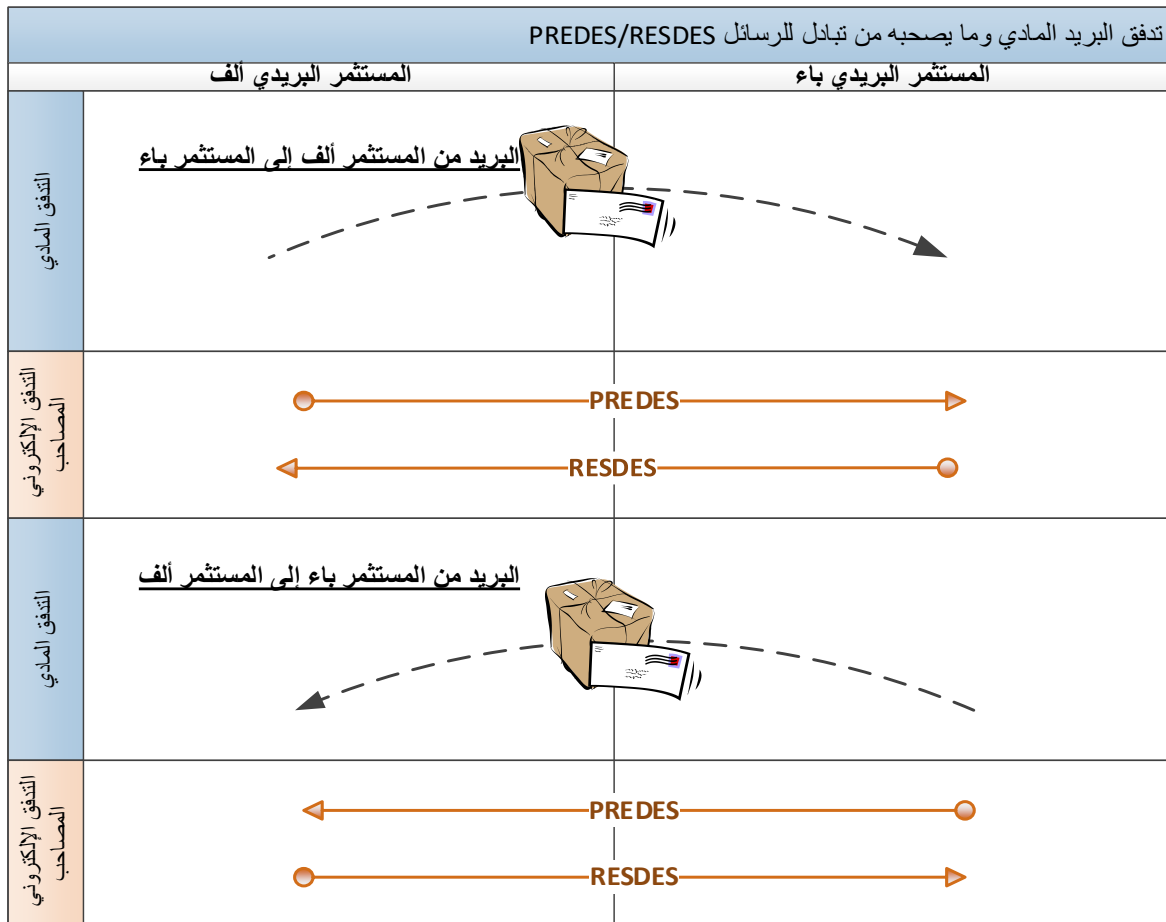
تدفق البريد المادي وما يصحبه من تبادل للرسائل PREDES/RESDES

المستثمر البريدي ألف

المستثمر البريدي باء

التدفق المادي

البريد من المستثمر ألف إلى المستثمر باء

التدفق الإلكتروني المصاحب

PREDES

RESDES

التدفق المادي

البريد من المستثمر باء إلى المستثمر ألف

التدفق الإلكتروني المصاحب

PREDES

RESDES